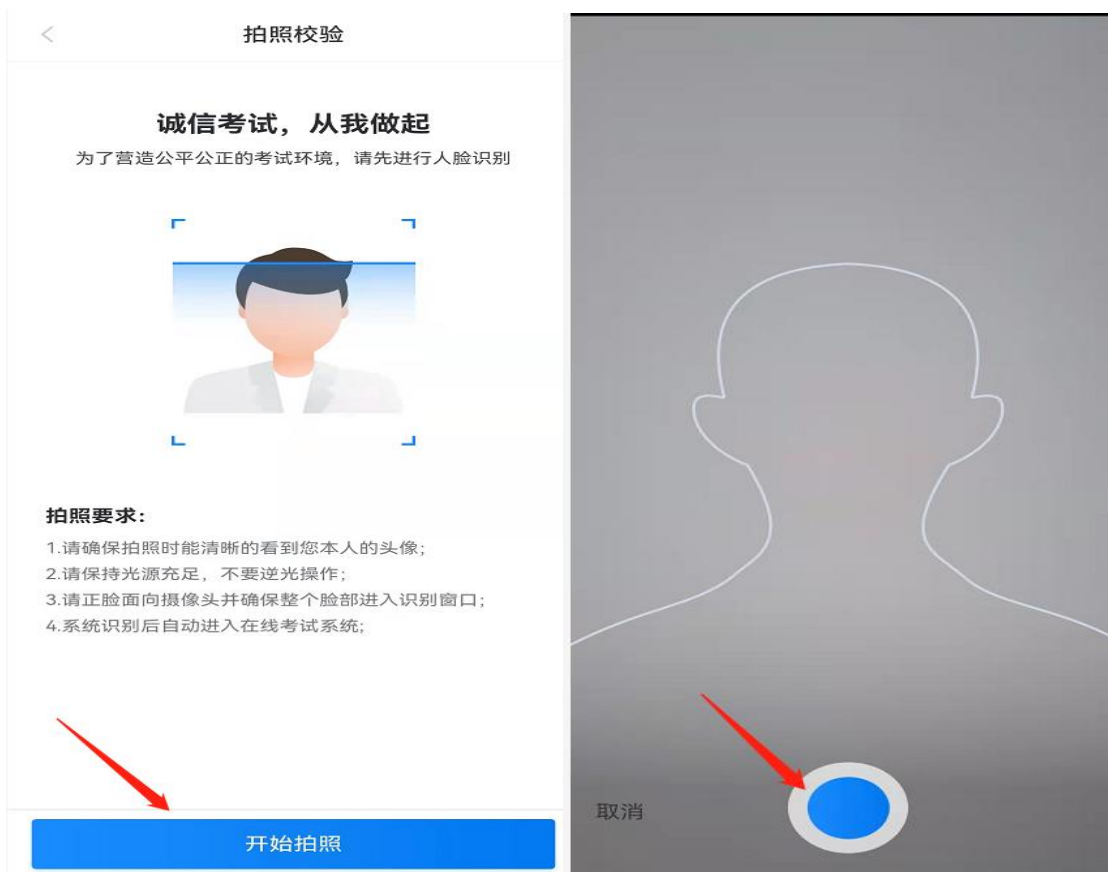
拍照校验

诚信考试，从我做起

为了营造公平公正的考试环境，请先进行人脸识别

拍照要求：

1.请确保拍照时能清晰的看到您本人的头像；
2.请保持光源充足，不要逆光操作；
3.请正脸面向摄像头并确保整个脸部进入识别窗口；
4.系统识别后自动进入在线考试系统；

开始拍照

取消